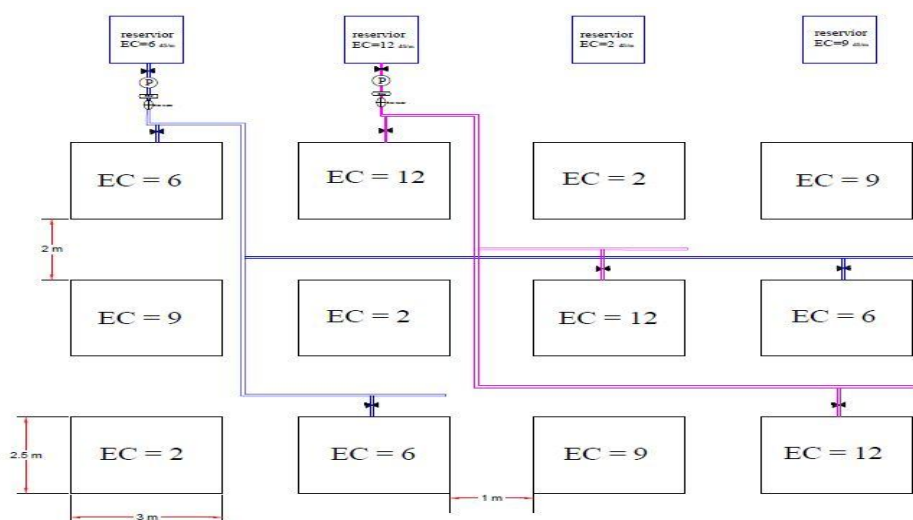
reservior
EC=6 dS/m

reservior
EC=12 dS/m

reservior
EC=2 dS/m

reservior
EC=9 dS/m

P

P

EC = 6

EC = 12

EC = 2

EC = 9

2 m

EC = 9

EC = 2

EC = 12

EC = 6

2.5 m

EC = 2

EC = 6

EC = 9

EC = 12

1 m

3 m